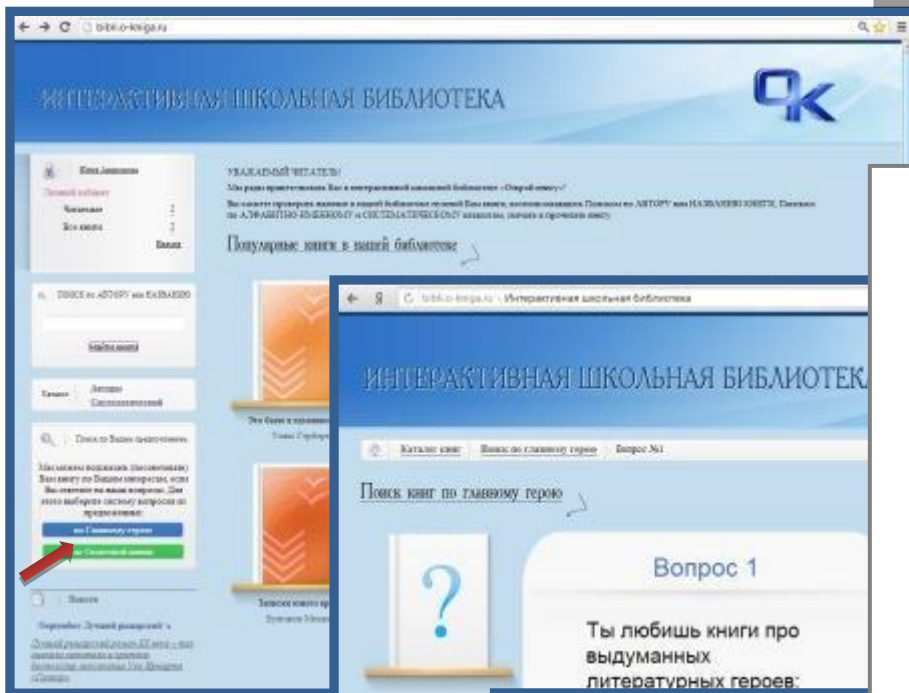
bibli.o-kniga.ru

ИНТЕРАКТИВНАЯ ШКОЛЬНАЯ БИБЛИОТЕКА

ОК

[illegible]
Личный кабинет
Читаемые 2
Все книги 2
Выход

УВАЖАЕМЫЙ ЧИТАТЕЛЬ!
Мы рады приветствовать Вас в интерактивной школьной библиотеке «Открой книгу»!
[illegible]

Популярные книги в нашей библиотеке

ПОИСК по АВТОРУ или НАЗВАНИЮ
Найти книгу

Искать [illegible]

Поиск по Вашим предпочтениям
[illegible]
по Главному герою
по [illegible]

Новости

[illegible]

bibli.o-kniga.ru · Интерактивная школьная библиотека

ИНТЕРАКТИВНАЯ ШКОЛЬНАЯ БИБЛИОТЕК

Каталог книг | Поиск по главному герою | Вопрос №1

Поиск книг по главному герою

?

Вопрос 1

Ты любишь книги про выдуманных литературных героев: